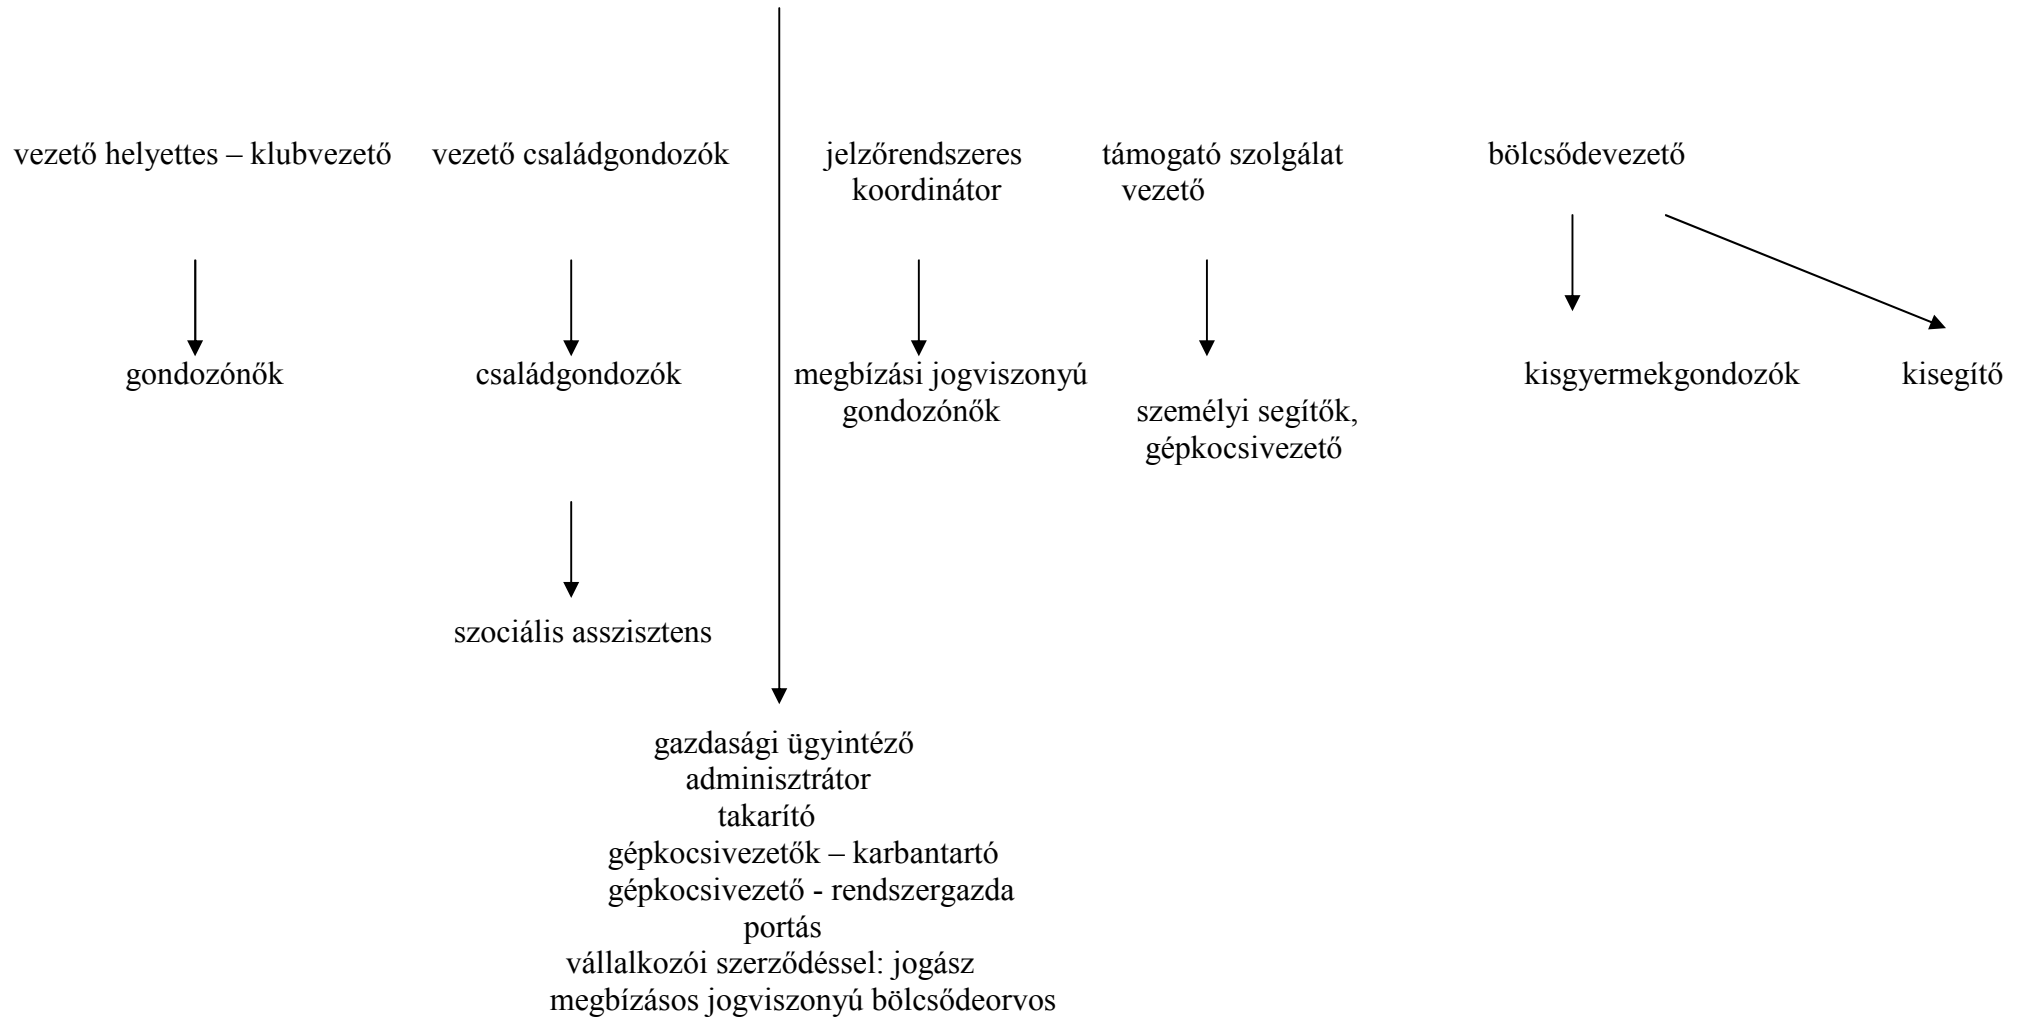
vezető helyettes – klubvezető

gondozónők

vezető családgondozók

családgondozók

szociális asszisztens

jelzőrendszeres koordinátor

megbízási jogviszonyú gondozónők

támogató szolgálat vezető

személyi segítők, gépkocsivezető

bölcsődevezető

kisgyermekgondozók

kisegítő

gazdasági ügyintéző
adminisztrátor
takarító
gépkocsivezetők – karbantartó
gépkocsivezető - rendszergazda
portás
vállalkozói szerződéssel: jogász
megbízásos jogviszonyú bölcsődeorvos